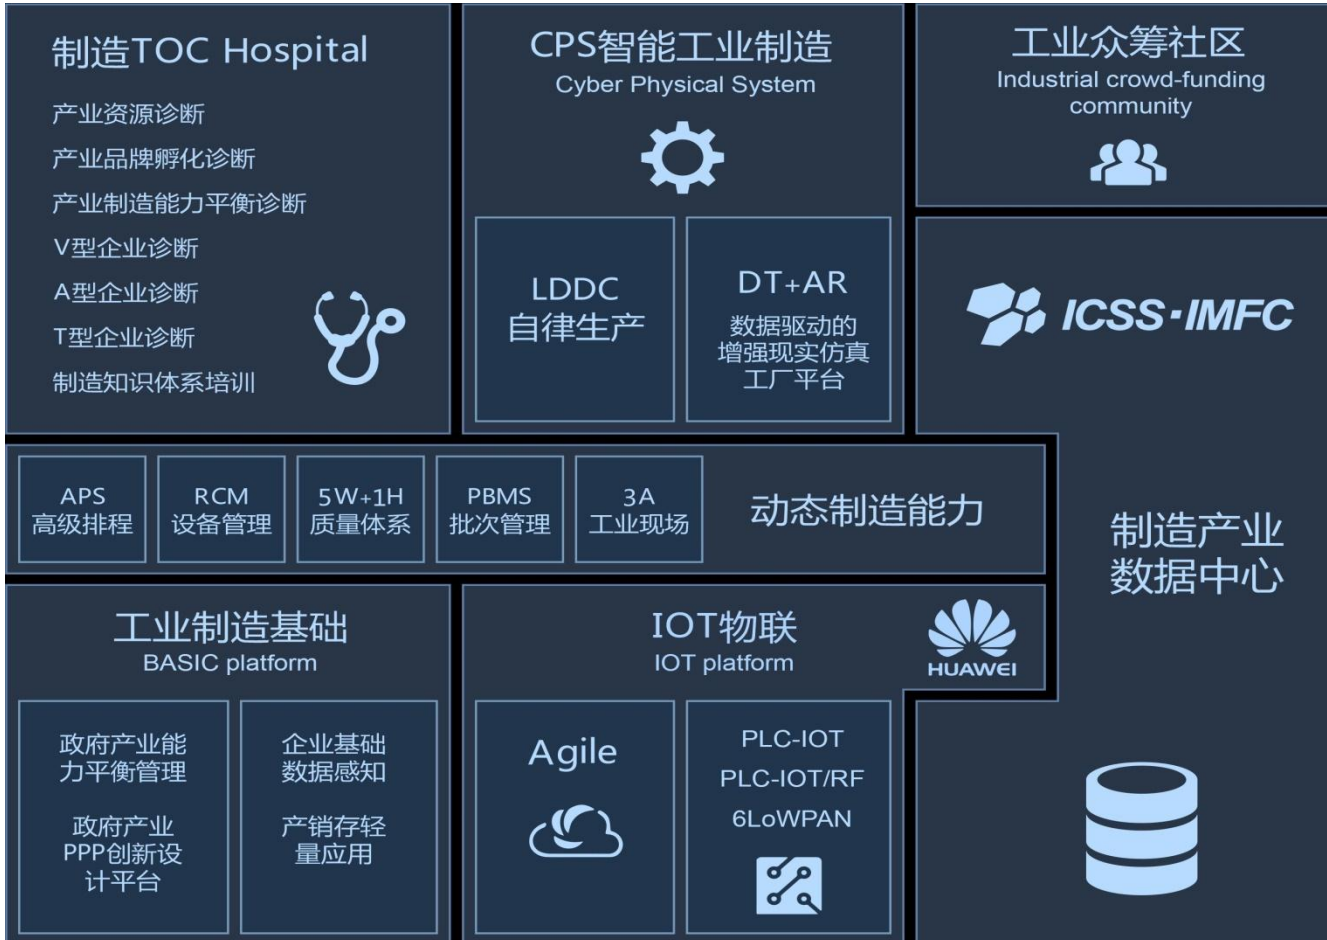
制造TOC Hospital

产业资源诊断
产业品牌孵化诊断
产业制造能力平衡诊断
V型企业诊断
A型企业诊断
T型企业诊断
制造知识体系培训

CPS智能工业制造
Cyber Physical System

LDDC
自律生产

DT+AR
数据驱动的增强现实仿真工厂平台

工业众筹社区
Industrial crowd-funding community

ICSS·IMFC

APS
高级排程

RCM
设备管理

5W+1H
质量体系

PBMS
批次管理

3A
工业现场

动态制造能力

制造产业数据中心

工业制造基础
BASIC platform

政府产业能力平衡管理

政府产业PPP创新设计平台

企业基础数据感知

产销存轻量应用

IOT物联
IOT platform

HUAWEI

Agile

PLC-IOT
PLC-IOT/RF
6LoWPAN